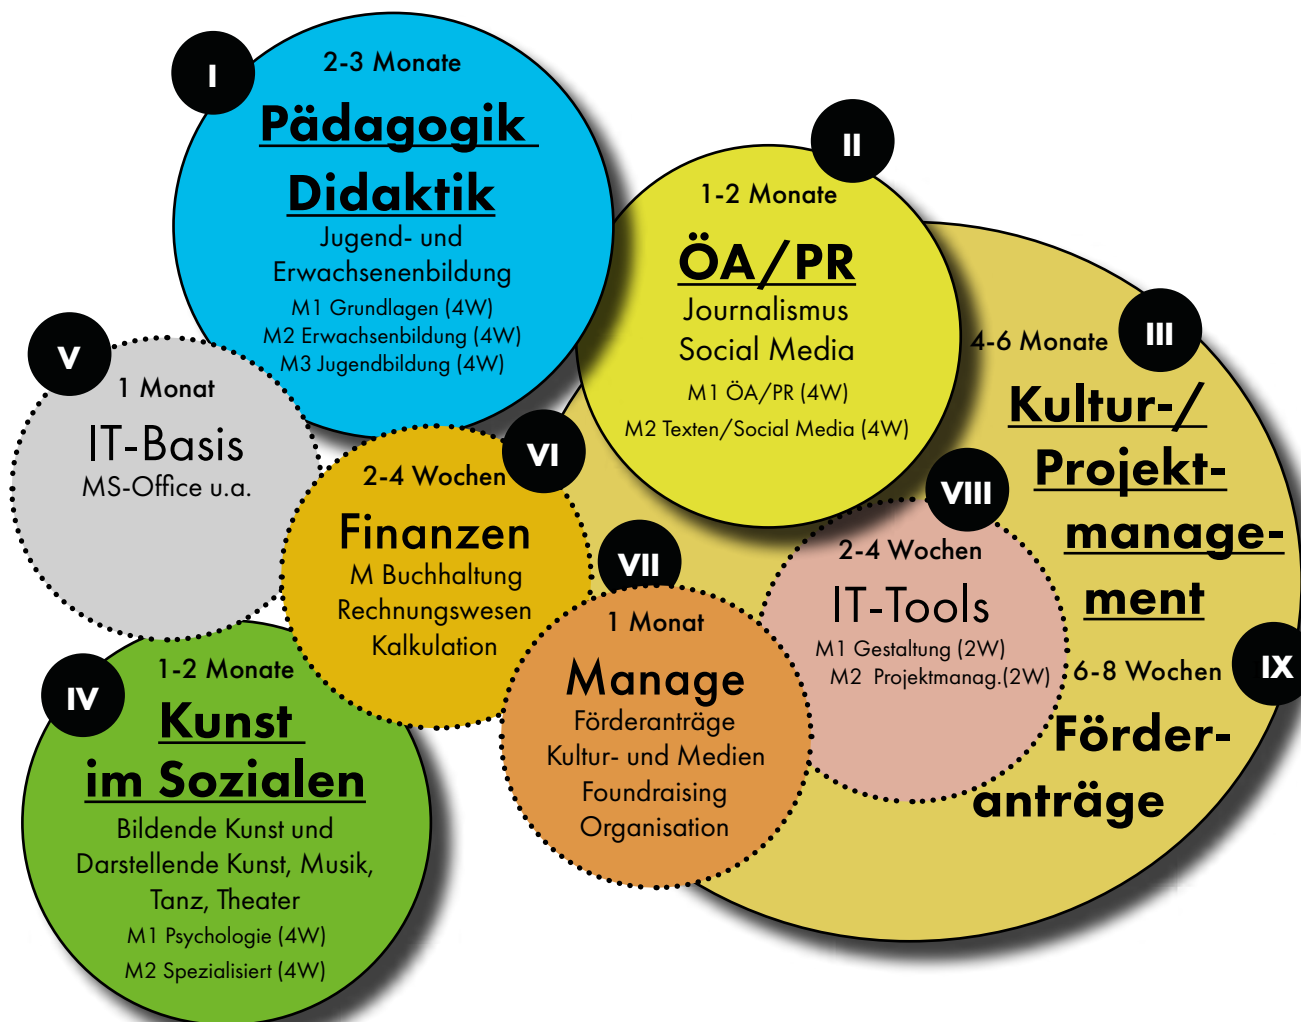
I

2-3 Monate

Pädagogik

Didaktik

Jugend- und Erwachsenenbildung

M1 Grundlagen (4W)
M2 Erwachsenbildung (4W)
M3 Jugendbildung (4W)

II

1-2 Monate

ÖA/PR

Journalismus
Social Media

M1 ÖA/PR (4W)
M2 Texten/Social Media (4W)

III

4-6 Monate

Kultur-/ Projekt-management

V

1 Monat

IT-Basis

MS-Office u.a.

VI

2-4 Wochen

Finanzen

M Buchhaltung
Rechnungswesen
Kalkulation

VIII

2-4 Wochen

IT-Tools

M1 Gestaltung (2W)
M2 Projektmanag.(2W)

VII

1 Monat

Manage

Förderanträge
Kultur- und Medien
Foundraising
Organisation

IV

1-2 Monate

Kunst im Sozialen

Bildende Kunst und Darstellende Kunst, Musik, Tanz, Theater

M1 Psychologie (4W)
M2 Spezialisiert (4W)

IX

6-8 Wochen

Förder-anträge